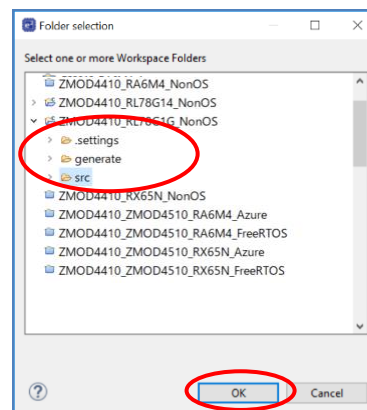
Folder selection

Select one or more Workspace Folders

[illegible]
ZMOD4410_RA6M4_NonOS
ZMOD4410_RL78G14_NonOS
ZMOD4410_RL78G1G_NonOS
.settings
generate
src
ZMOD4410_RX65N_NonOS
ZMOD4410_ZMOD4510_RA6M4_Azure
ZMOD4410_ZMOD4510_RA6M4_FreeRTOS
ZMOD4410_ZMOD4510_RX65N_Azure
ZMOD4410_ZMOD4510_RX65N_FreeRTOS

?
OK
Cancel